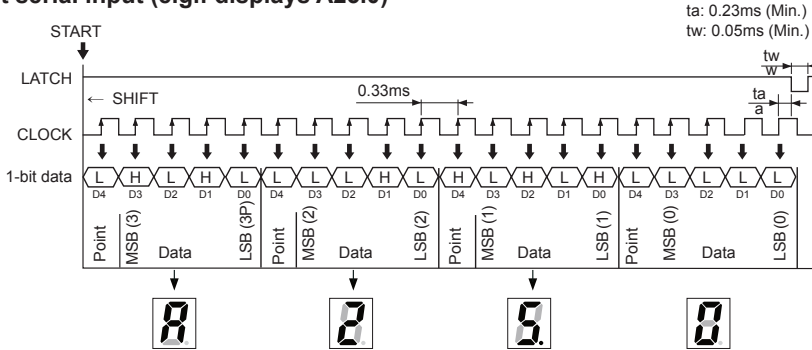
t serial input (sign displays A2.5.0)

ta: 0.23ms (Min.)
tw: 0.05ms (Min.)

START

LATCH

← SHIFT

0.33ms

tw

ta

CLOCK

1-bit data

| L | H | L | H | L | L | L | L | H | L | H | L | H | L | H | L | L | L | L | L |
|---|---|---|---|---|---|---|---|---|---|---|---|---|---|---|---|---|---|---|---|
| D4 | D3 | D2 | D1 | D0 | D4 | D3 | D2 | D1 | D0 | D4 | D3 | D2 | D1 | D0 | D4 | D3 | D2 | D1 | D0 |

Point MSB (3) Data LSB (3P)
Point MSB (2) Data LSB (2)
Point MSB (1) Data LSB (1)
Point MSB (0) Data LSB (0)